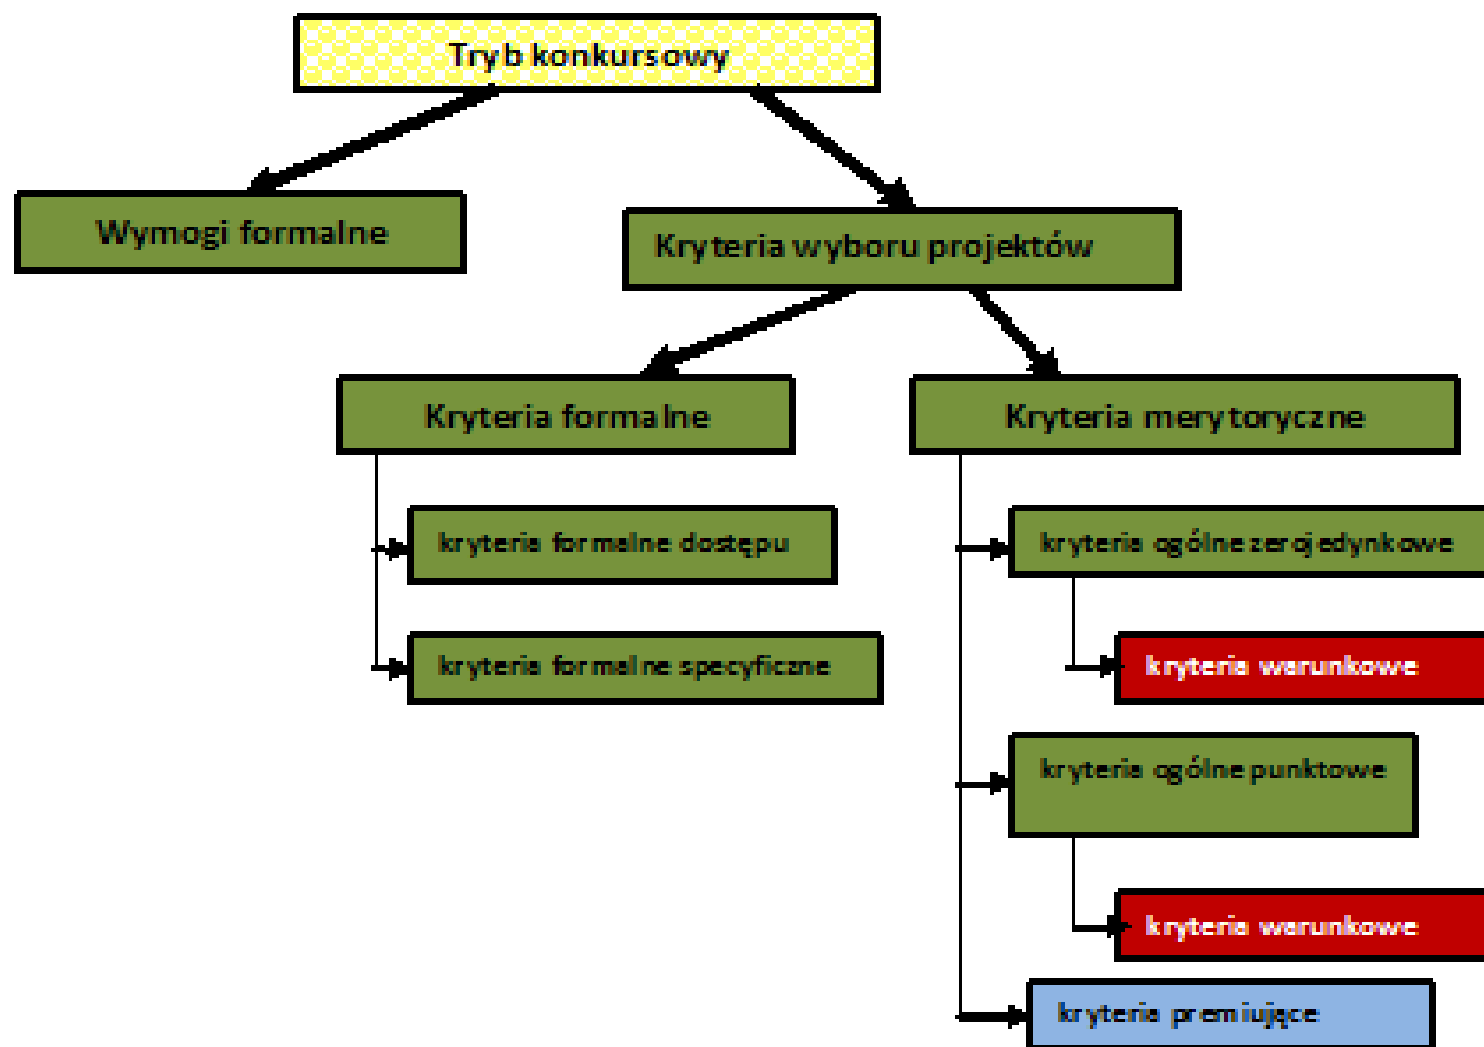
Tryb konkursowy

Wymogi formalne

Kryteria wyboru projektów

Kryteria formalne

Kryteria merytoryczne

kryteria formalne dostępu

kryteria formalne specyficzne

kryteria ogólne zerojedynkowe

kryteria warunkowe

kryteria ogólne punktowe

kryteria warunkowe

kryteria premiujące